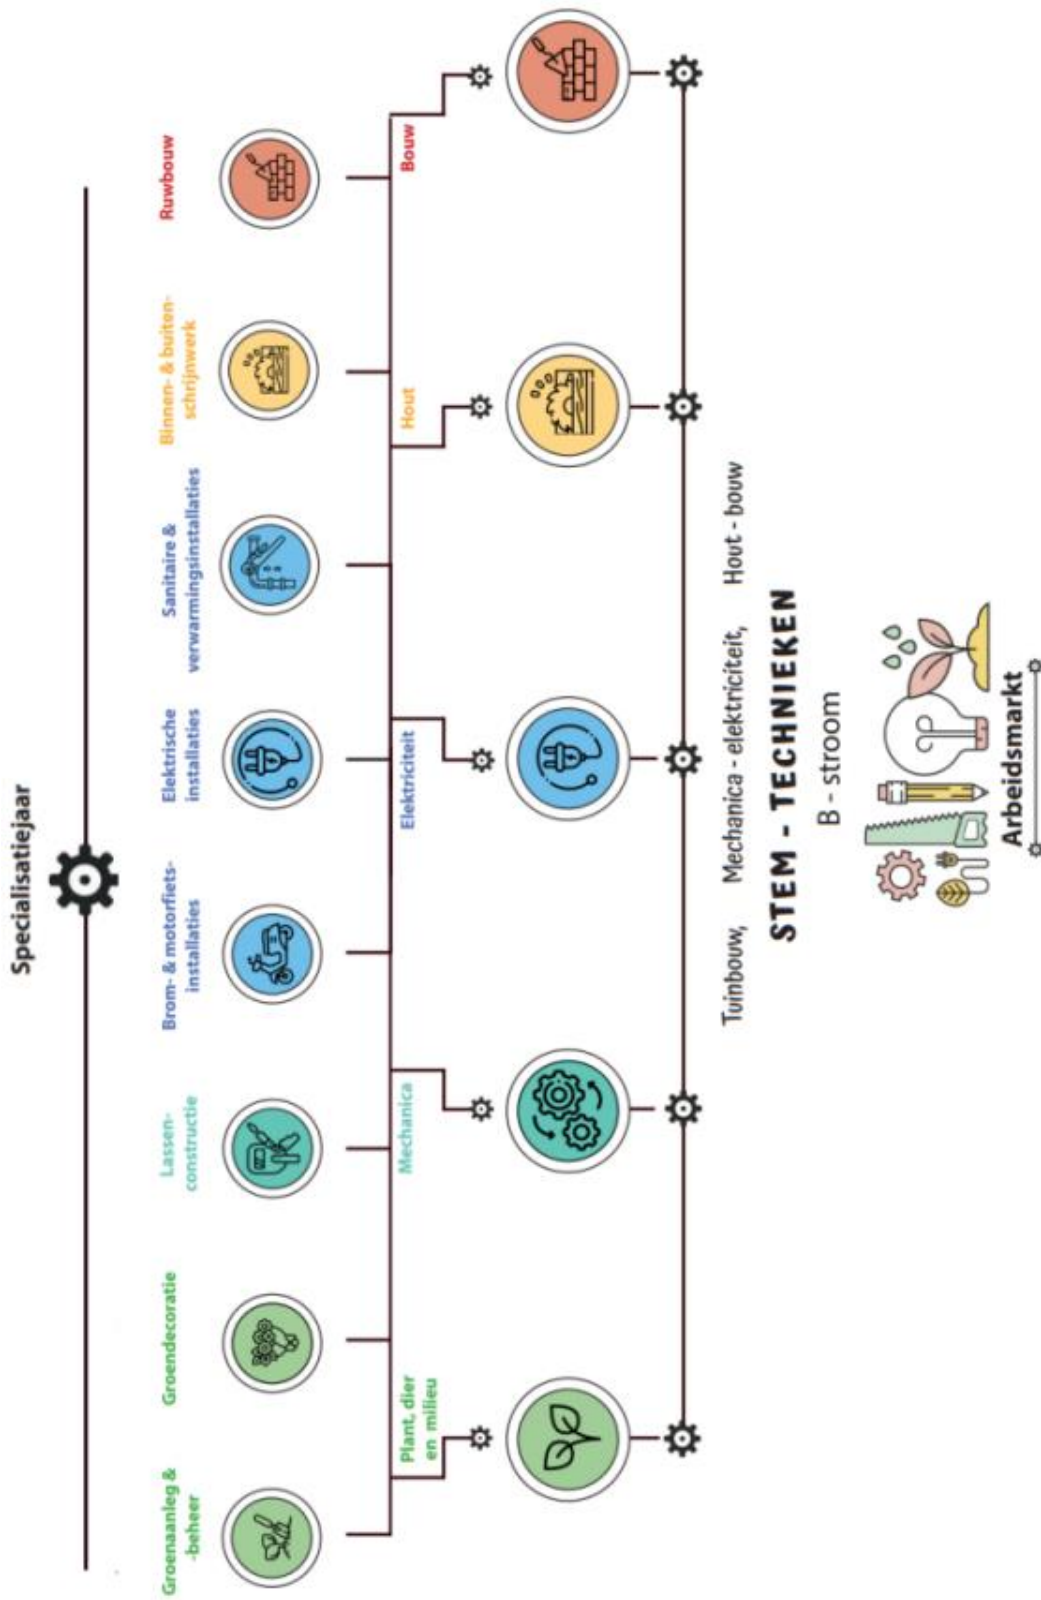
Specialisatiejaar

Groenaanleg & -beheer

Groendecoratie

Lassen-constructie

Brom- & motorfiets-installaties

Elektrische installaties

Sanitaire & verwarmingsinstallaties

Binnen- & buiten-schrijnwerk

Ruwbouw

Plant, dier en milieu

Mechanica

Elektriciteit

Hout

Bouw

Tuinbouw, Mechanica - elektriciteit, Hout - bouw

STEM - TECHNIEKEN

B - stroom

Arbeidsmarkt